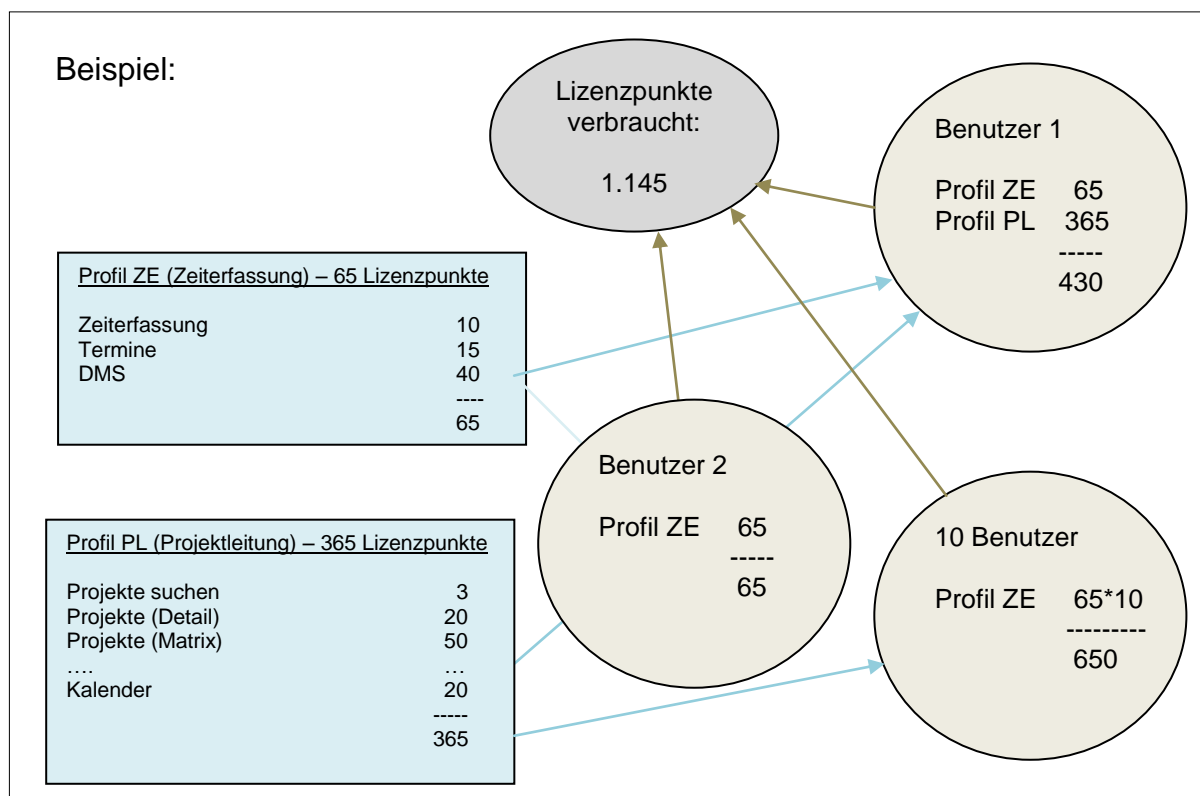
Beispiel:

Lizenzpunkte verbraucht:

1.145

Benutzer 1

Profil ZE 65
Profil PL 365
-----
430

Profil ZE (Zeiterfassung) – 65 Lizenzpunkte

| | |
|---|---|
| Zeiterfassung | 10 |
| Termine | 15 |
| DMS | 40 |
| | ---- |
| | 65 |

Benutzer 2

Profil ZE 65
-----
65

Profil PL (Projektleitung) – 365 Lizenzpunkte

| | |
|---|---|
| Projekte suchen | 3 |
| Projekte (Detail) | 20 |
| Projekte (Matrix) | 50 |
| …. | … |
| Kalender | 20 |
| | ----- |
| | 365 |

10 Benutzer

Profil ZE 65*10
---------
650